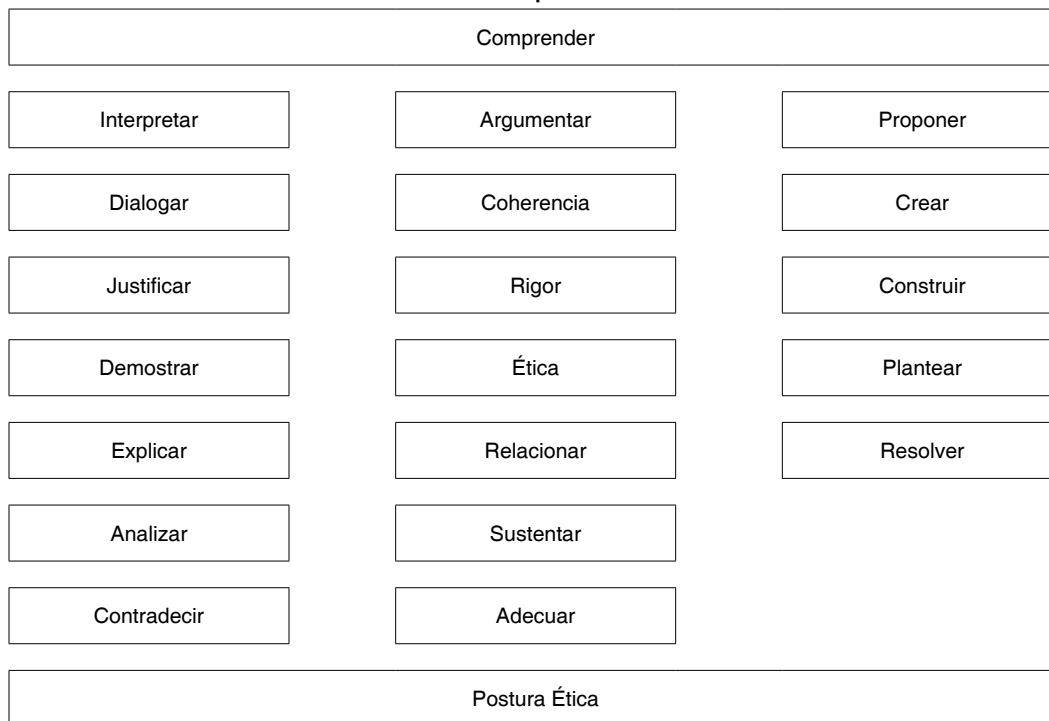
Comprender

Interpretar

Dialogar

Justificar

Demostrar

Explicar

Analizar

Contradecir

Argumentar

Coherencia

Rigor

Ética

Relacionar

Sustentar

Adecuar

Proponer

Crear

Construir

Plantear

Resolver

Postura Ética